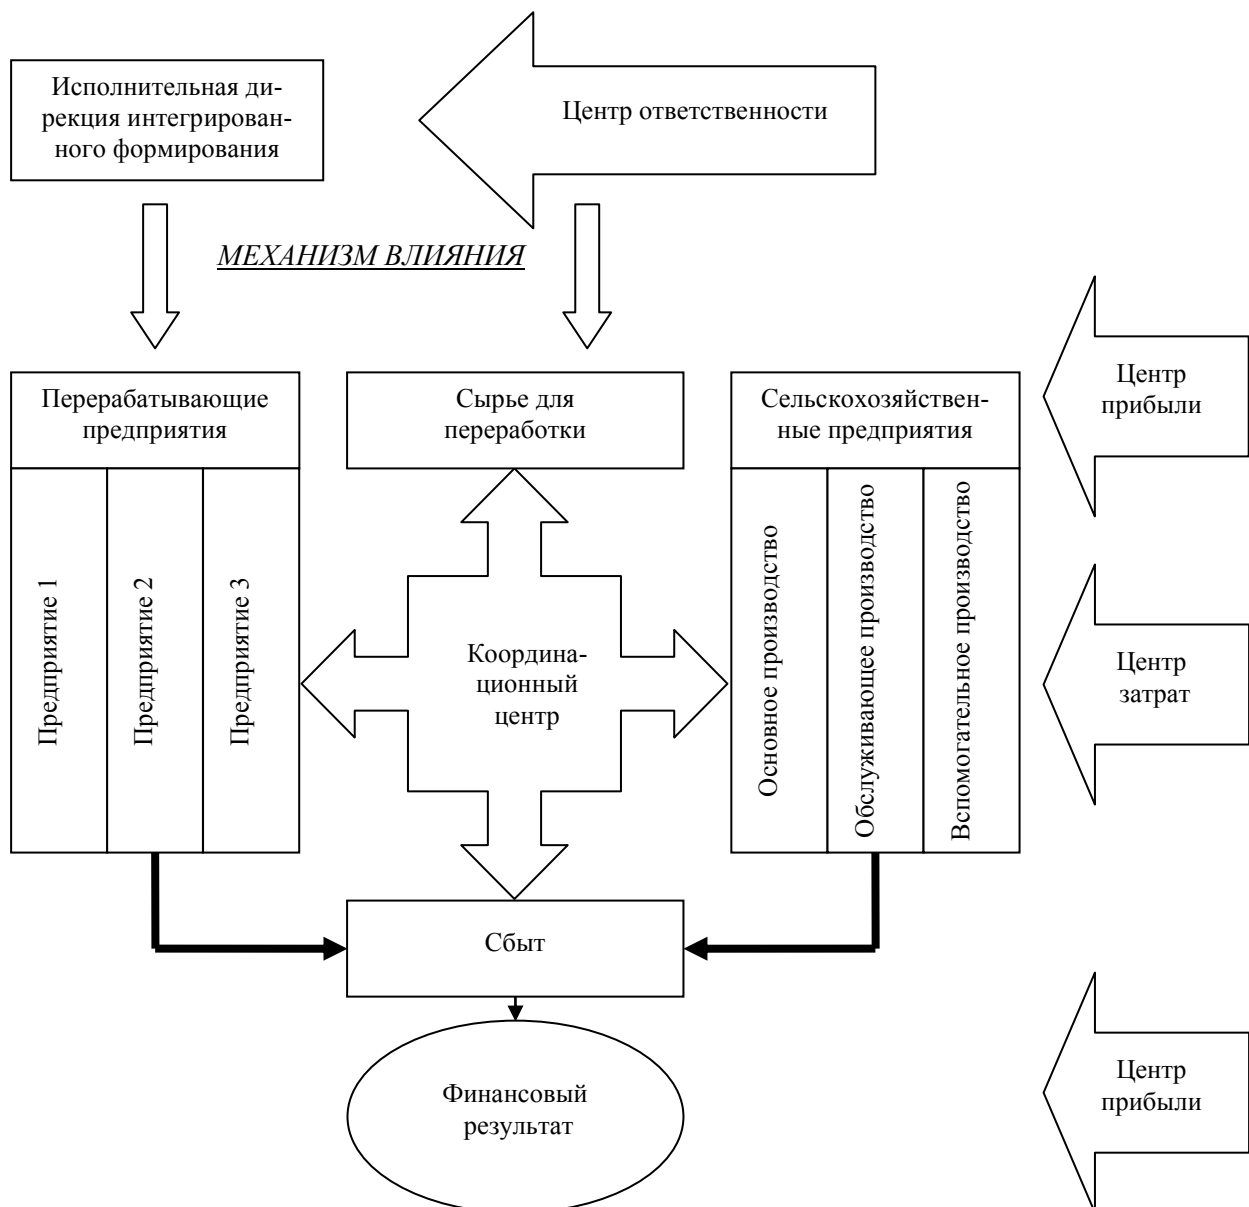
Исполнительная дирекция интегрированного формирования

Центр ответственности

МЕХАНИЗМ ВЛИЯНИЯ

Перерабатывающие предприятия

Сырье для переработки

Сельскохозяйственные предприятия

Центр прибыли

Предприятие 1

Предприятие 2

Предприятие 3

Координационный центр

Основное производство

Обслуживающее производство

Вспомогательное производство

Центр затрат

Сбыт

Финансовый результат

Центр прибыли